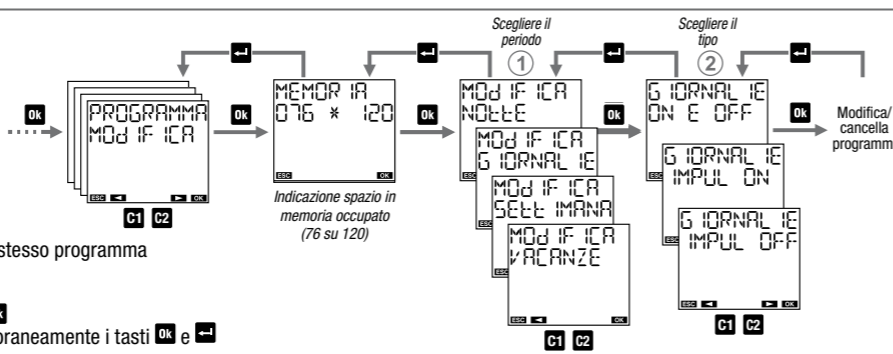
Scegliere il periodo
①

Scegliere il tipo
②

Ok

PROGRAMMA
MODIFICA

ESC ◄ ► OK

C1 C2

Ok

MEMORIA
076 * 120

ESC OK

Indicazione spazio in memoria occupato (76 su 120)

Ok

MODIFICA
NOTTE

MODIFICA
GIORNALIE

MODIFICA
SETTIMANA

MODIFICA
VACANZE

ESC ◄ OK

C1 C2

Ok

GIORNALIE
ON E OFF

GIORNALIE
IMPUL ON

GIORNALIE
IMPUL OFF

ESC ◄ ► OK

C1 C2

Ok

Modifica/ cancella programm

stesso programma

Ok

oraneamente i tasti Ok e ↵